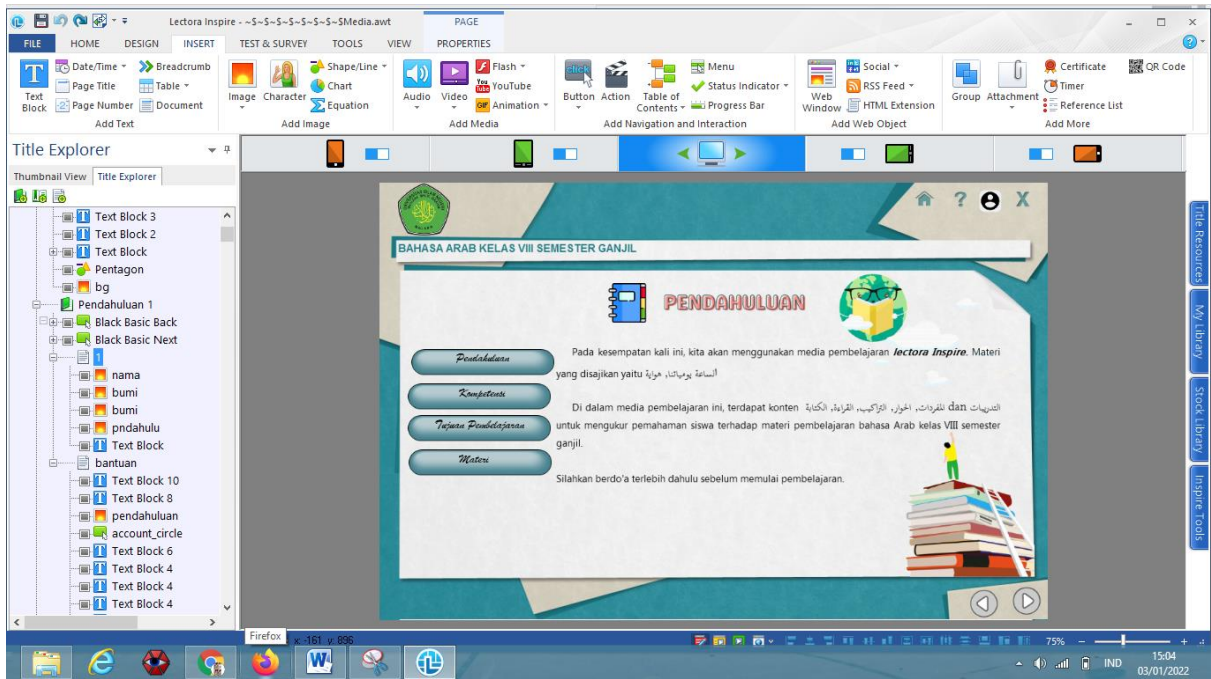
Lectora Inspire - ~$~$~$~$~$~$~$Media.awt

PAGE

FILE HOME DESIGN INSERT TEST & SURVEY TOOLS VIEW PROPERTIES

Text Block
Date/Time
Page Title
Page Number
Breadcrumb
Table
Document
Add Text

Image
Character
Shape/Line
Chart
Equation
Add Image

Audio
Video
Flash
YouTube
Animation
Add Media

Button
Action
Table of Contents
Menu
Status Indicator
Progress Bar
Add Navigation and Interaction

Web Window
Social
RSS Feed
HTML Extension
Add Web Object

Group
Attachment
Certificate
Timer
Reference List
QR Code
Add More

Title Explorer

Thumbnail View Title Explorer

Text Block 3
Text Block 2
Text Block
Pentagon
bg
Pendahuluan 1
Black Basic Back
Black Basic Next
1
nama
bumi
bumi
pndahulu
Text Block
bantuan
Text Block 10
Text Block 8
pendahuluan
account_circle
Text Block 6
Text Block 4
Text Block 4
Text Block 4

BAHASA ARAB KELAS VIII SEMESTER GANJIL

PENDAHULUAN

Pendahuluan
Kompetensi
Tujuan Pembelajaran
Materi

Pada kesempatan kali ini, kita akan menggunakan media pembelajaran lectora Inspire. Materi yang disajikan yaitu الساعة يومياتنا، هواية

Di dalam media pembelajaran ini, terdapat konten المفردات، الحوار، التراكيب، القراءة، الكتابة dan التدريبات untuk mengukur pemahaman siswa terhadap materi pembelajaran bahasa Arab kelas VIII semester ganjil.

Silahkan berdo'a terlebih dahulu sebelum memulai pembelajaran.

Title Resources
My Library
Stock Library
Inspire Tools

Firefox
x: -161 y: 896
75%
IND
15:04
03/01/2022